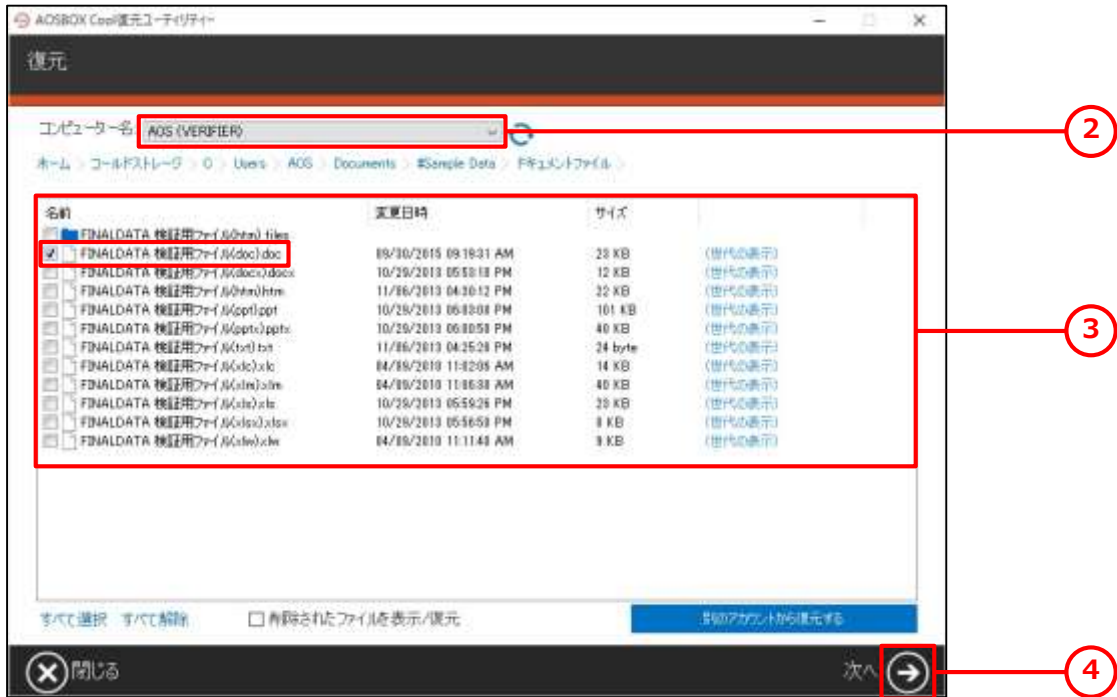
AOSBOX Cool復元ユーティリティー

復元

コンピューター名 AOS (VERIFIER)

ホーム > コールドストレージ > C > Users > AOS > Documents > #Sample Data > ドキュメントファイル >

| 名前 | 変更日時 | サイズ | |
|---|---|---|---|
| FINALDATA 検証用ファイル(htm)_files | | | |
| FINALDATA 検証用ファイル(doc).doc | 09/30/2015 09:19:31 AM | 23 KB | (世代の表示) |
| FINALDATA 検証用ファイル(docx).docx | 10/29/2013 05:53:18 PM | 12 KB | (世代の表示) |
| FINALDATA 検証用ファイル(htm).htm | 11/06/2013 04:30:12 PM | 22 KB | (世代の表示) |
| FINALDATA 検証用ファイル(ppt).ppt | 10/29/2013 06:03:08 PM | 101 KB | (世代の表示) |
| FINALDATA 検証用ファイル(pptx).pptx | 10/29/2013 06:00:58 PM | 40 KB | (世代の表示) |
| FINALDATA 検証用ファイル(txt).txt | 11/06/2013 04:25:28 PM | 24 byte | (世代の表示) |
| FINALDATA 検証用ファイル(xlc).xlc | 04/09/2010 11:02:08 AM | 14 KB | (世代の表示) |
| FINALDATA 検証用ファイル(xlm).xlm | 04/09/2010 11:06:38 AM | 40 KB | (世代の表示) |
| FINALDATA 検証用ファイル(xls).xls | 10/29/2013 05:59:26 PM | 23 KB | (世代の表示) |
| FINALDATA 検証用ファイル(xlsx).xlsx | 10/29/2013 05:56:53 PM | 8 KB | (世代の表示) |
| FINALDATA 検証用ファイル(xlw).xlw | 04/09/2010 11:11:40 AM | 9 KB | (世代の表示) |

すべて選択 すべて解除 削除されたファイルを表示/復元 別のアカウントから復元する

閉じる 次へ

2
3
4